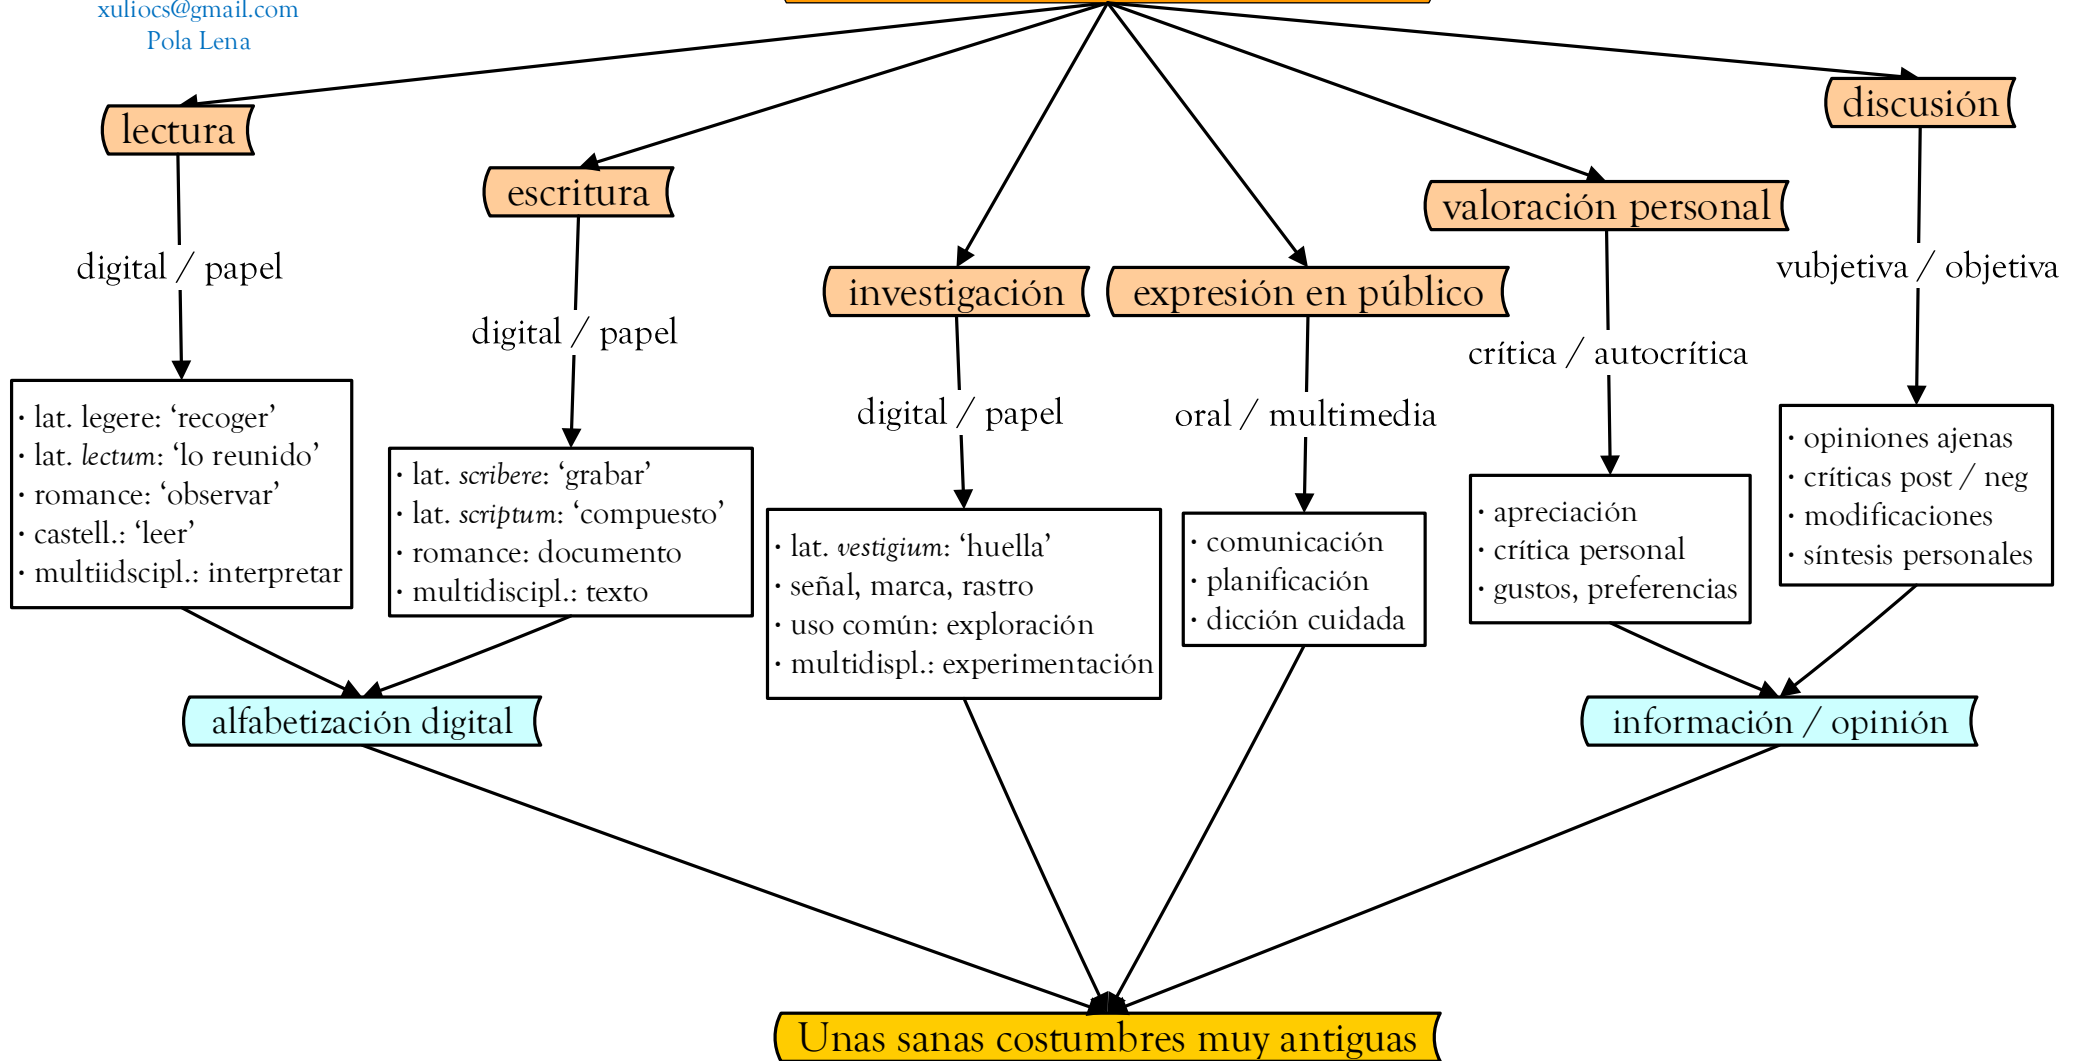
xuliocs@gmail.com
Pola Lena

lectura

escritura

investigación

expresión en público

valoración personal

discusión

digital / papel

digital / papel

digital / papel

oral / multimedia

crítica / autocrítica

vubjetiva / objetiva

· lat. legere: 'recoger'
· lat. *lectum*: 'lo reunido'
· romance: 'observar'
· castell.: 'leer'
· multiidscipl.: interpretar

· lat. *scribere*: 'grabar'
· lat. *scriptum*: 'compuesto'
· romance: documento
· multidiscipl.: texto

· lat. *vestigium*: 'huella'
· señal, marca, rastro
· uso común: exploración
· multidispl.: experimentación

· comunicación
· planificación
· dicción cuidada

· apreciación
· crítica personal
· gustos, preferencias

· opiniones ajenas
· críticas post / neg
· modificaciones
· síntesis personales

alfabetización digital

información / opinión

Unas sanas costumbres muy antiguas